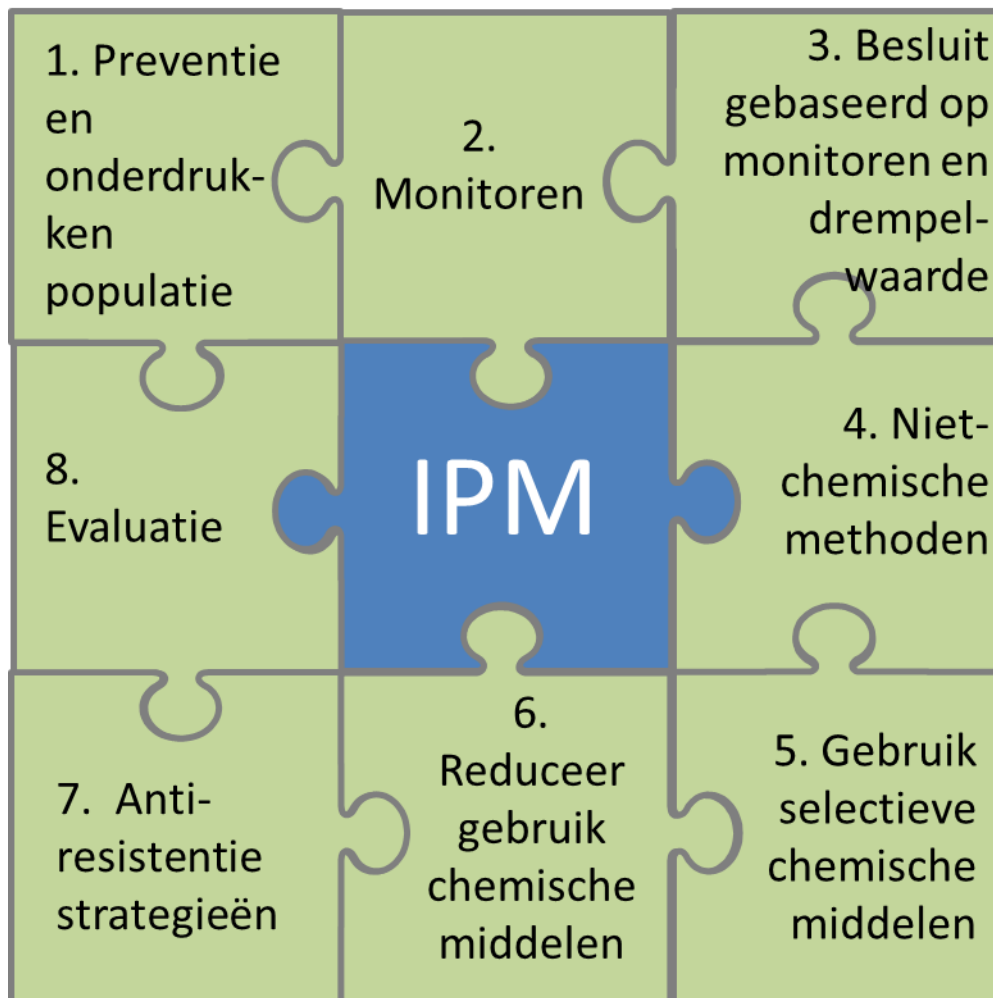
1. Preventie en onderdrukken populatie

2. Monitoren

3. Besluit gebaseerd op monitoren en drempelwaarde

8. Evaluatie

IPM

4. Niet-chemische methoden

7. Anti-resistentie strategieën

6. Reduceer gebruik chemische middelen

5. Gebruik selectieve chemische middelen